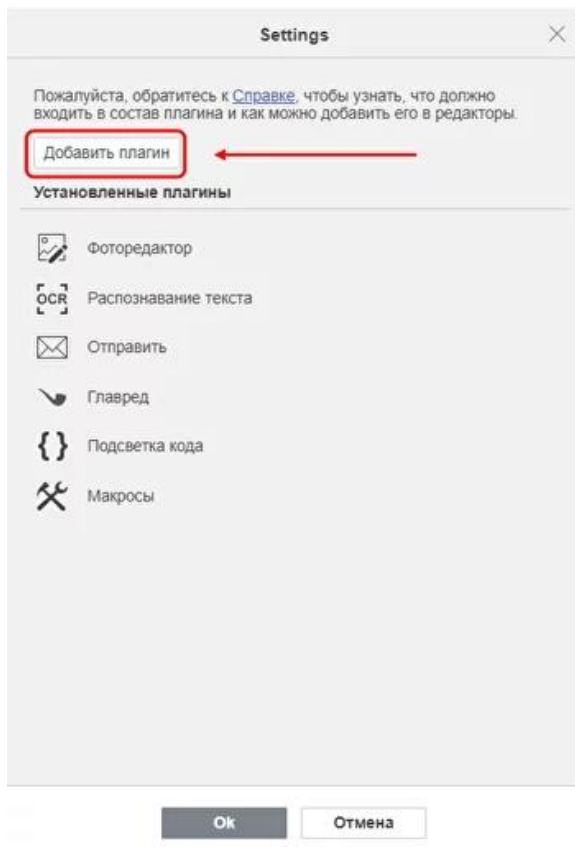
Settings

Пожалуйста, обратитесь к Справке, чтобы узнать, что должно входить в состав плагина и как можно добавить его в редакторы.

Добавить плагин

Установленные плагины

Фоторедактор

OCR Распознавание текста

Отправить

Главред

{ } Подсветка кода

Макросы

Ok

Отмена